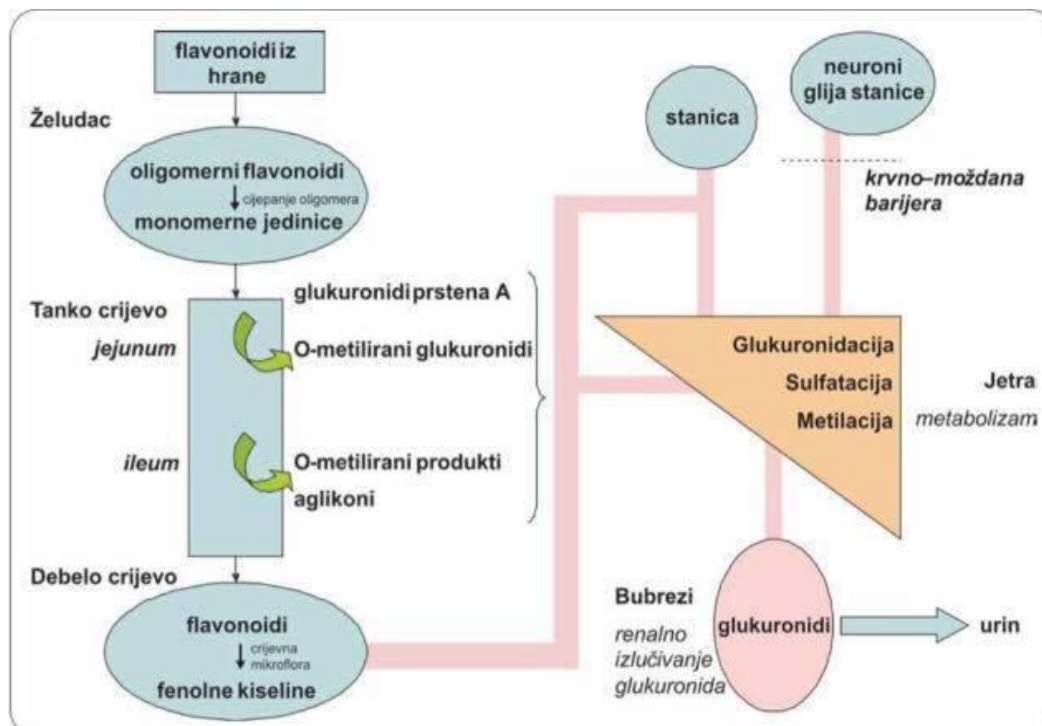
flavonoidi iz hrane

Želudac

oligomerni flavonoidi
cijepanje oligomera
monomerne jedinice

Tanko crijevo

jejunum

glukuronidi prstena A

O-metilirani glukuronidi

ileum

O-metilirani produkti

aglikoni

Debelo crijevo

flavonoidi
crijevna mikroflora
fenolne kiseline

stanica

neuroni glija stanice

krvno–moždana barijera

Glukuronidacija

Sulfatacija

Metilacija

Jetra
metabolizam

Bubrezi
renalno izlučivanje glukuronida

glukuronidi

urin